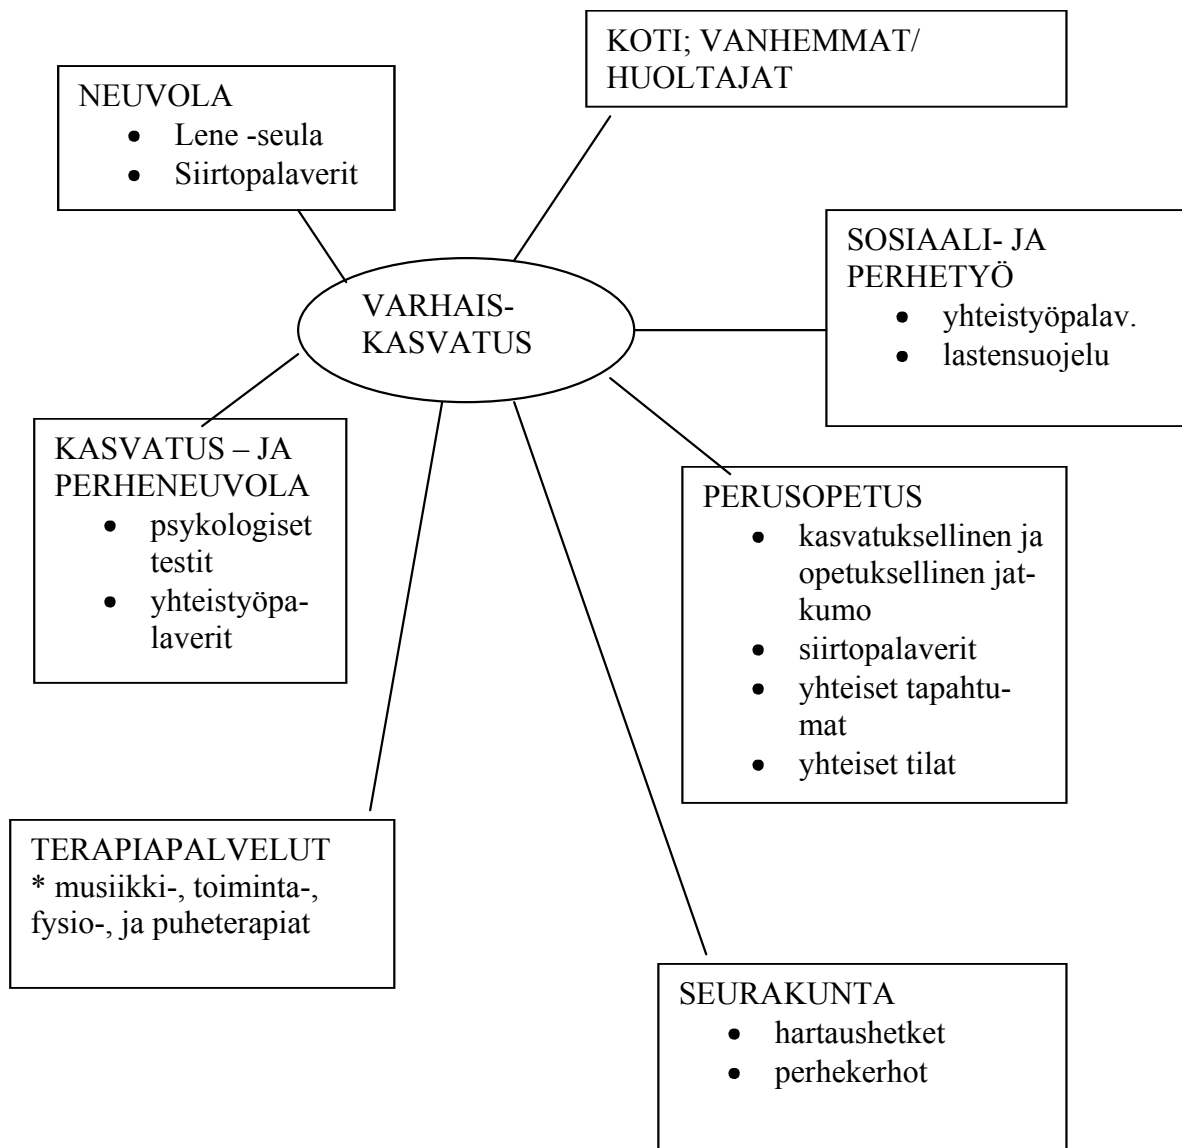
NEUVOLA
- Lene -seula
- Siirtopalaverit

KOTI; VANHEMMAT/ HUOLTAJAT

SOSIAALI- JA PERHETYÖ
- yhteistyöpalav.
- lastensuojelu

VARHAIS-KASVATUS

KASVATUS – JA PERHENEUVOLA
- psykologiset testit
- yhteistyöpalaverit

PERUSOPETUS
- kasvatuksellinen ja opetuksellinen jatkumo
- siirtopalaverit
- yhteiset tapahtumat
- yhteiset tilat

TERAPIAPALVELUT
* musiikki-, toiminta-, fysio-, ja puheterapiat

SEURAKUNTA
- hartaushetket
- perhekerhot